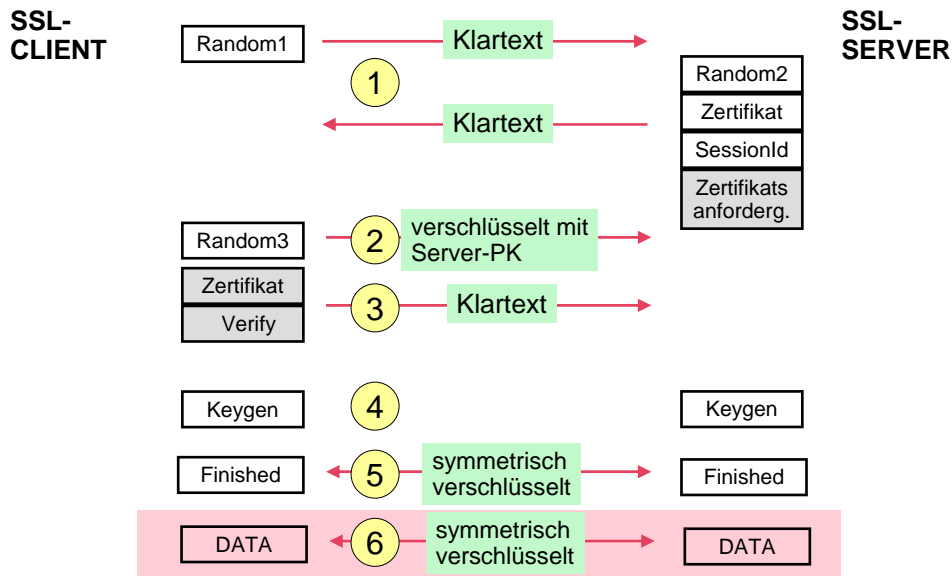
SSL-CLIENT

SSL-SERVER

Random1

Klartext

1

Random2

Zertifikat

SessionId

Zertifikats anforderg.

Klartext

Random3

2

verschlüsselt mit Server-PK

Zertifikat

Verify

3

Klartext

Keygen

4

Keygen

Finished

5

symmetrisch verschlüsselt

Finished

DATA

6

symmetrisch verschlüsselt

DATA